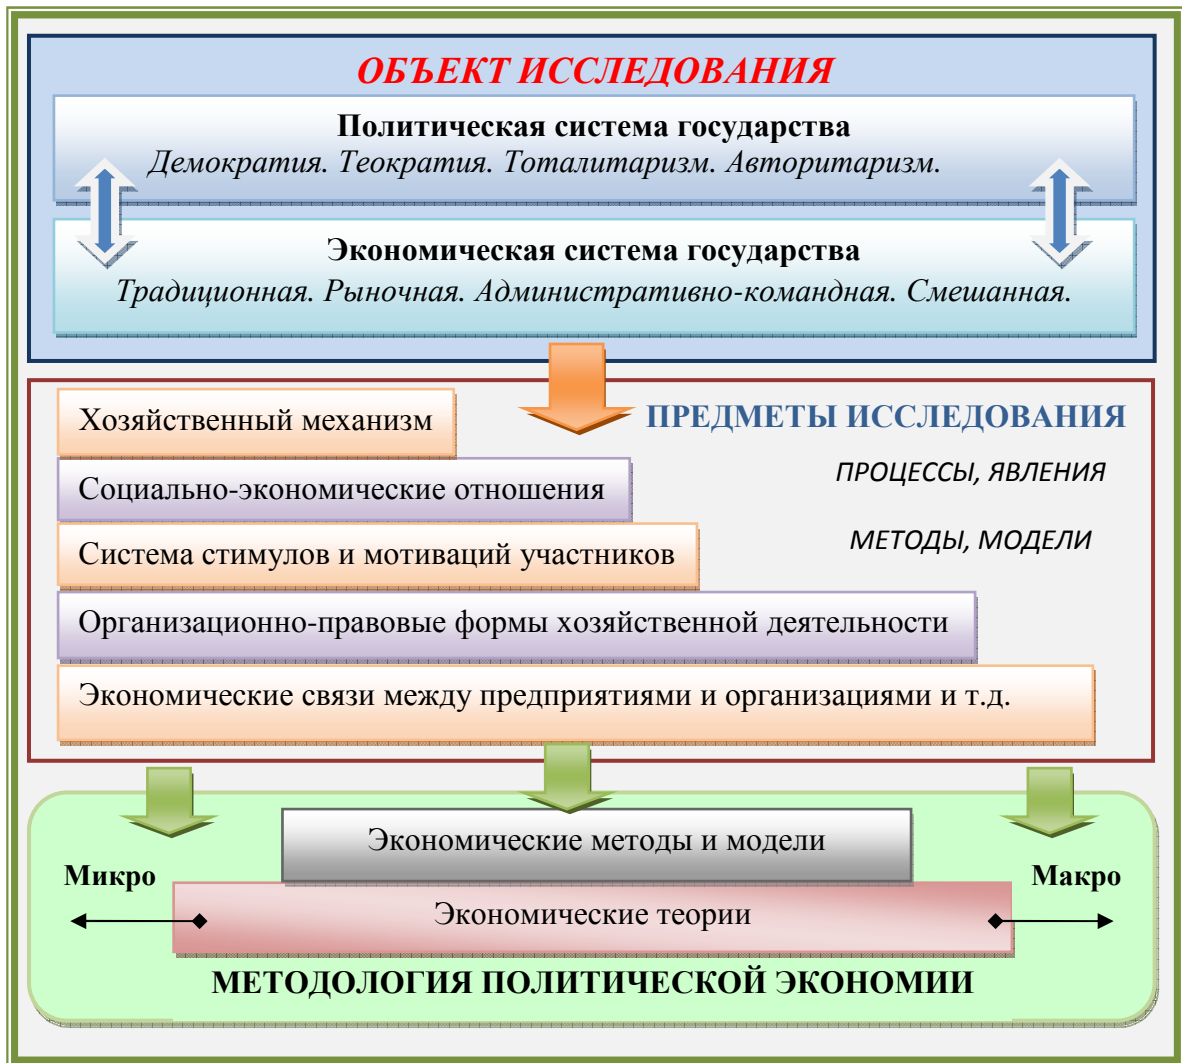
ОБЪЕКТ ИССЛЕДОВАНИЯ

Политическая система государства
Демократия. Теократия. Тоталитаризм. Авторитаризм.

Экономическая система государства
Традиционная. Рыночная. Административно-командная. Смешанная.

ПРЕДМЕТЫ ИССЛЕДОВАНИЯ

ПРОЦЕССЫ, ЯВЛЕНИЯ

МЕТОДЫ, МОДЕЛИ

Хозяйственный механизм

Социально-экономические отношения

Система стимулов и мотиваций участников

Организационно-правовые формы хозяйственной деятельности

Экономические связи между предприятиями и организациями и т.д.

Экономические методы и модели

Микро

Макро

Экономические теории

МЕТОДОЛОГИЯ ПОЛИТИЧЕСКОЙ ЭКОНОМИИ